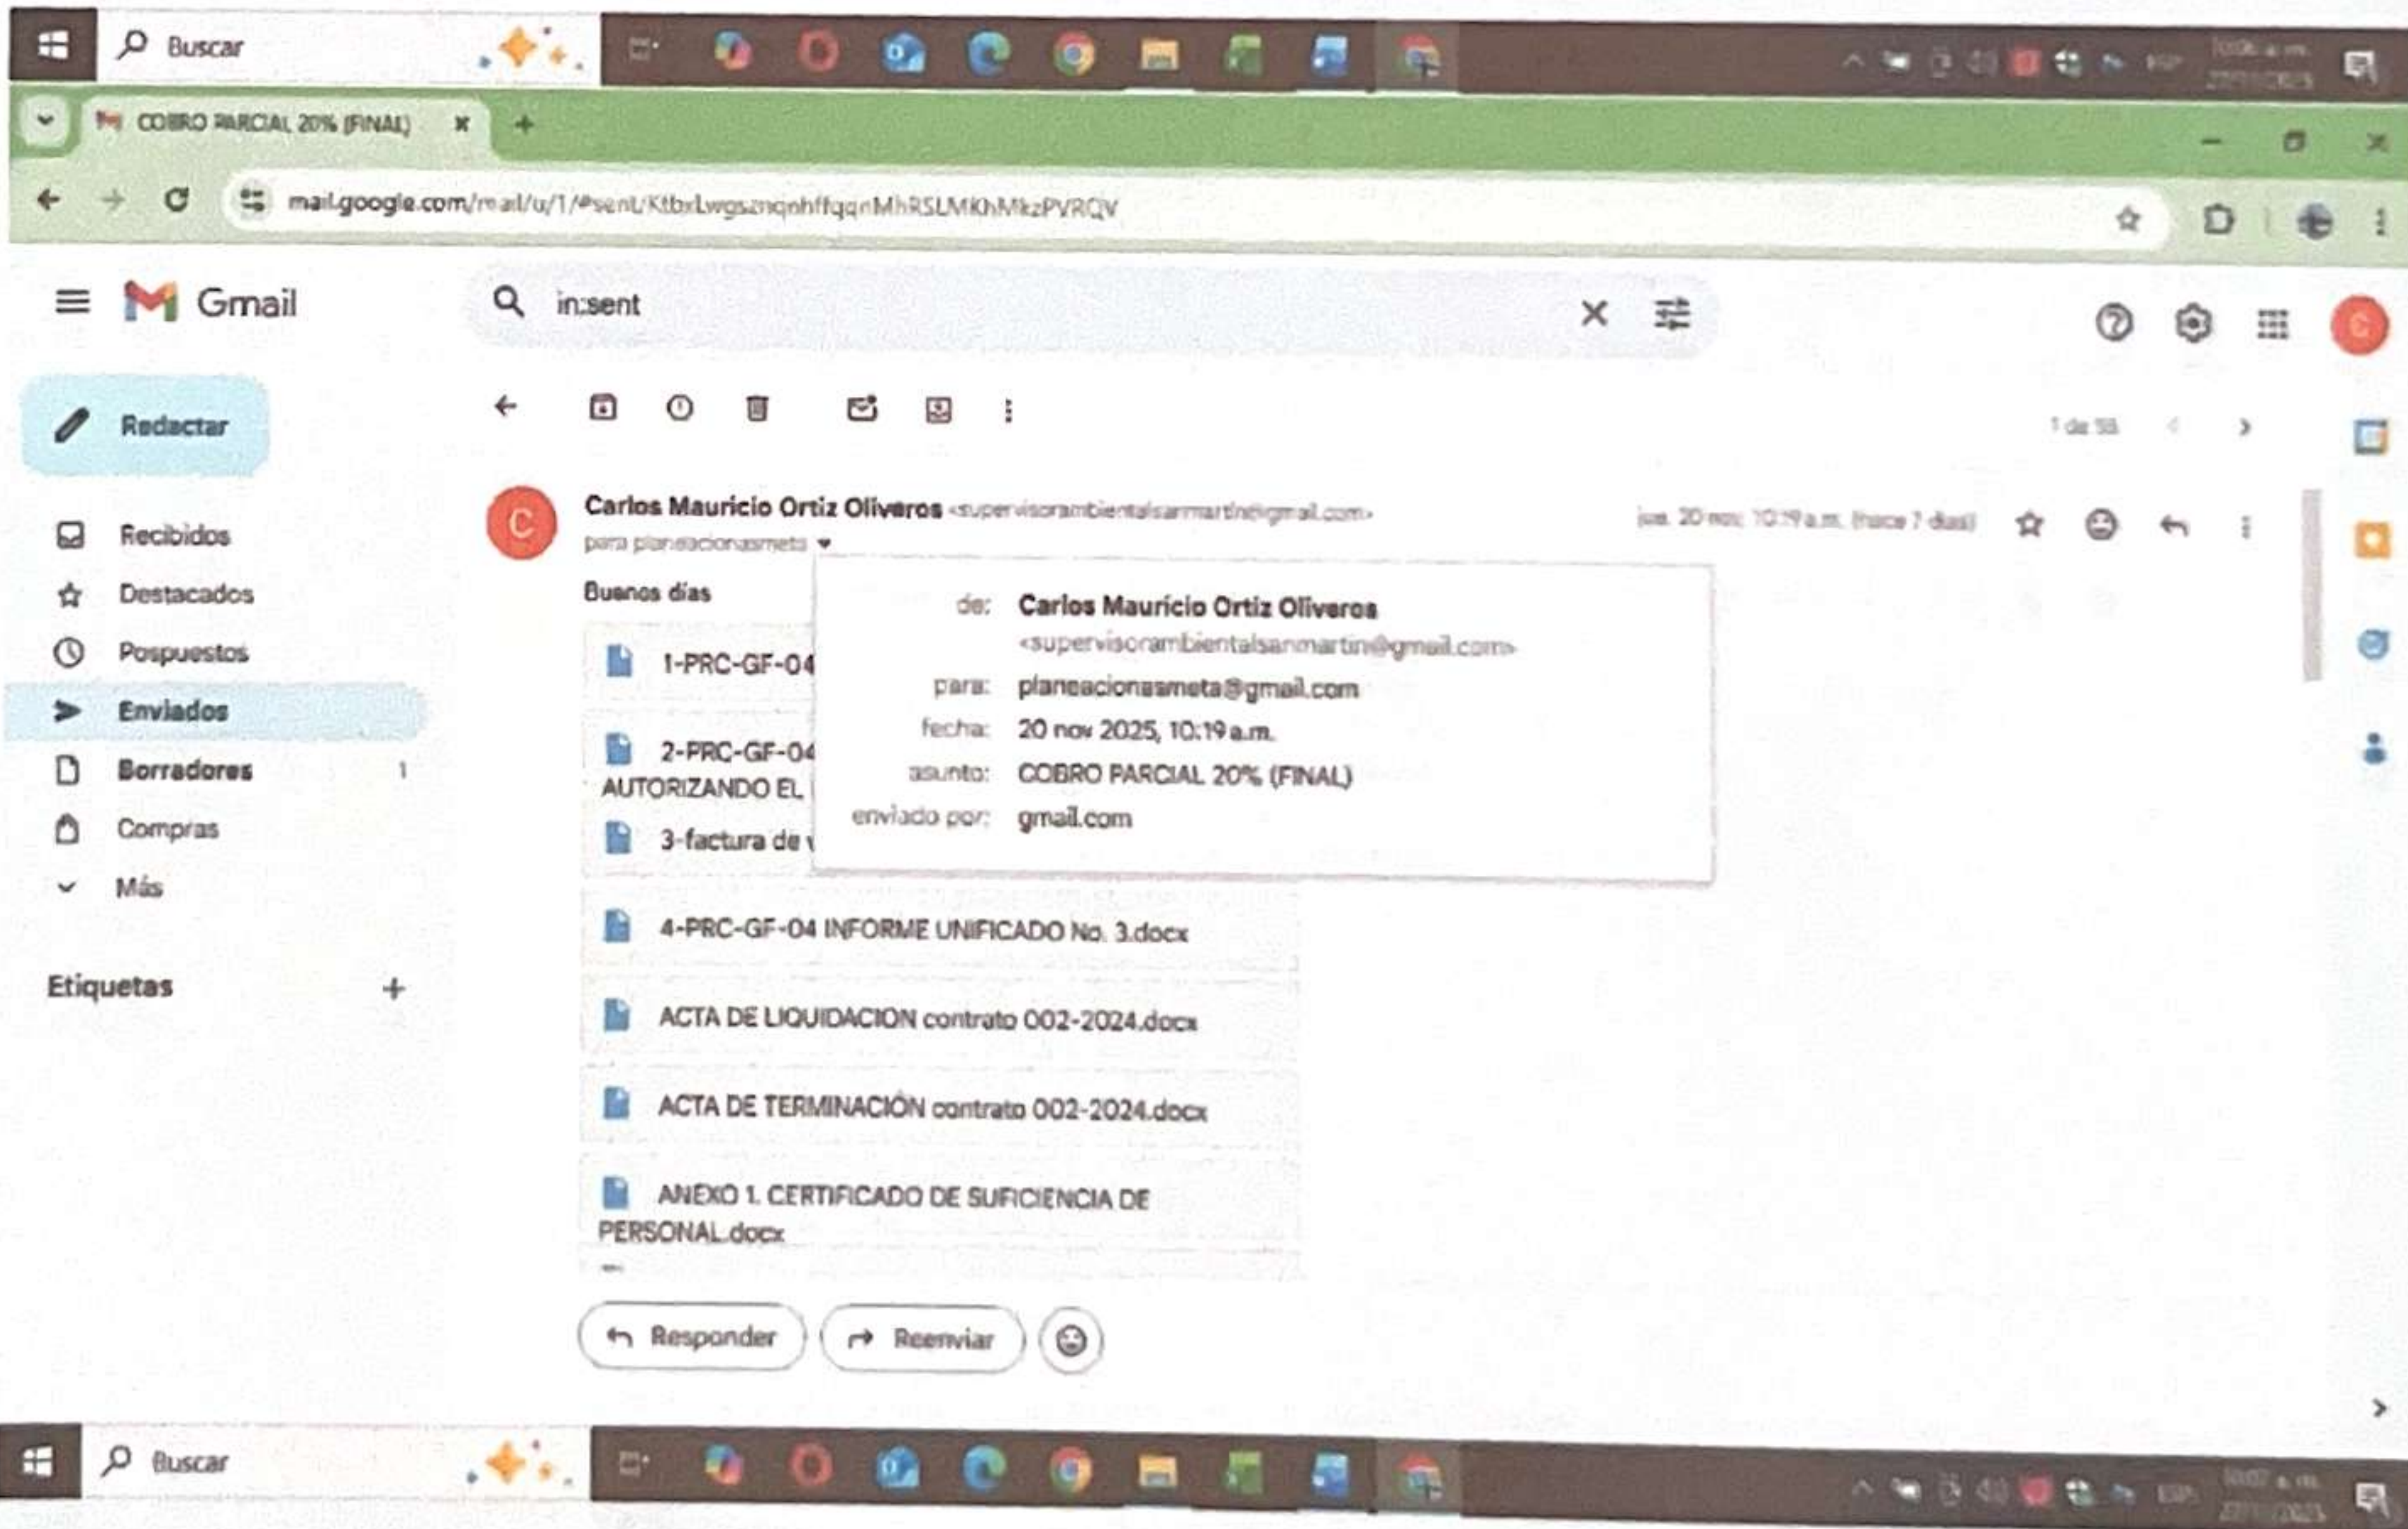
Buscar

COBRO PARCIAL 20% (FINAL)

mail.google.com/mail/u/1/#sent/KtbxLwgszngnhffqqnMhRSLMKhMkzPVRQV

Gmail

in:sent

Redactar

Recibidos

Destacados

Pospuestos

Enviados

Borradores 1

Compras

Más

Etiquetas +

1 de 58

Carlos Mauricio Ortiz Oliveros <supervisorambientalsanmartin@gmail.com>

para planeacionasmeta

jue, 20 nov, 10:19 a.m. (hace 7 días)

Buenos días

1-PRC-GF-04

2-PRC-GF-04 AUTORIZANDO EL

3-factura de

4-PRC-GF-04 INFORME UNIFICADO No. 3.docx

ACTA DE LIQUIDACION contrato 002-2024.docx

ACTA DE TERMINACIÓN contrato 002-2024.docx

ANEXO 1. CERTIFICADO DE SUFICIENCIA DE PERSONAL.docx

de: Carlos Mauricio Ortiz Oliveros <supervisorambientalsanmartin@gmail.com>

para: planeacionasmeta@gmail.com

fecha: 20 nov 2025, 10:19 a.m.

asunto: COBRO PARCIAL 20% (FINAL)

enviado por: gmail.com

Responder

Reenviar

Buscar

ESP